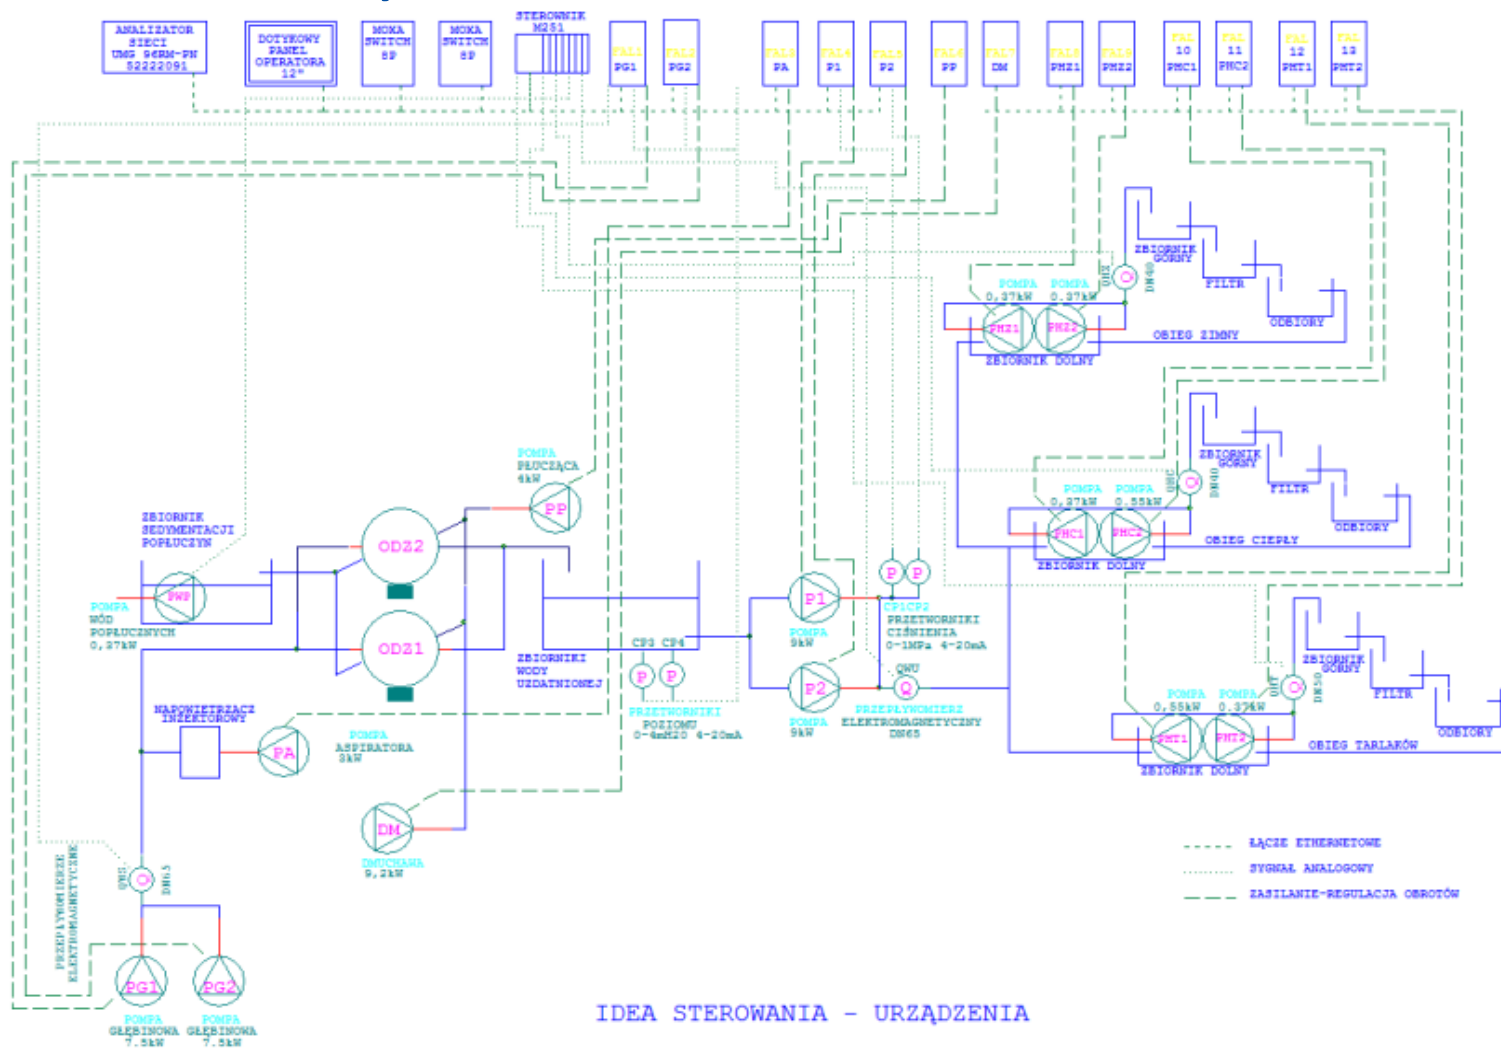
ANALIZATOR SIECI UMG 96RM-PN 52222091

DOTYKOWY PANEL OPERATORA 12"

MOXA SWITCH 8P

MOXA SWITCH 8P

STEROWNIK M251

FAL1 PG1

FAL2 PG2

FAL3 PA

FAL4 P1

FAL5 P2

FAL6 PP

FAL7 DM

FAL8 PHZ1

FAL9 PHZ2

FAL 10 PHC1

FAL 11 PHC2

FAL 12 PHT1

FAL 13 PHT2

ZBIORNIK GÓRNY

FILTR

QHZ

DN40

POMPA 0,37kW

POMPA 0,37kW

PHZ1

PHZ2

ODBIORY

OBIEG ZIMNY

ZBIORNIK DOLNY

ZBIORNIK GÓRNY

QHC

DN40

FILTR

POMPA 0,37kW

POMPA 0,55kW

PHC1

PHC2

ODBIORY

OBIEG CIEPŁY

ZBIORNIK DOLNY

POMPA PŁUCZĄCA 4kW

PP

ZBIORNIK SEDYMENTACJI POPŁUCZYN

ODZ2

PWP

POMPA WÓD POPŁUCZNYCH 0,37kW

ODZ1

ZBIORNIKI WODY UZDATNIONEJ

CP3 CP4

P P

PRZETWORNIKI POZIOMU 0-4mH2O 4-20mA

P1

POMPA 9kW

P2

POMPA 9kW

P P

CP1CP2

PRZETWORNIKI CIŚNIENIA 0-1MPa 4-20mA

QWU

Q

PRZEPŁYWOMIERZ ELEKTROMAGNETYCZNY DN65

ZBIORNIK GÓRNY

QHT

DN50

FILTR

POMPA 0,55kW

POMPA 0,37kW

PHT1

PHT2

ODBIORY

OBIEG TARLAKÓW

ZBIORNIK DOLNY

NAPOWIETRZACZ INŻEKTOROWY

PA

POMPA ASPIRATORA 3kW

DM

DMUCHAWA 9,2kW

PRZEPŁYWOMIERZE ELEKTROMAGNETYCZNE

QWS

DN65

PG1

PG2

POMPA GŁĘBINOWA 7,5kW

POMPA GŁĘBINOWA 7,5kW

ŁĄCZE ETHERNETOWE

SYGNAŁ ANALOGOWY

ZASILANIE-REGULACJA OBROTÓW

IDEA STEROWANIA - URZĄDZENIA